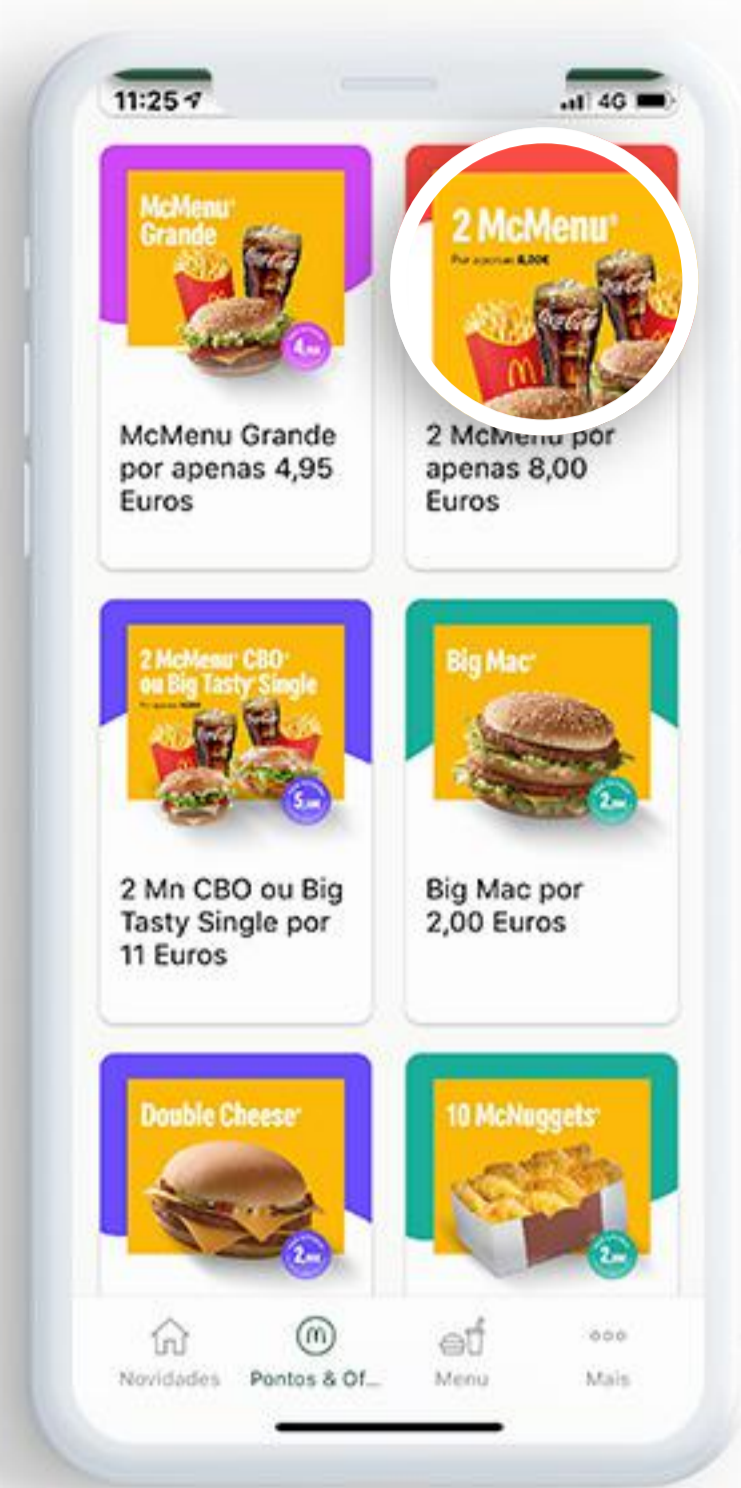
11:25

4G

McMenu Grande

4,95

McMenu Grande por apenas 4,95 Euros

2 McMenu

Por apenas 8,00€

2 McMenu por apenas 8,00 Euros

2 McMenu CBO ou Big Tasty Single

Por apenas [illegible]

5,00

2 Mn CBO ou Big Tasty Single por 11 Euros

Big Mac

2,00

Big Mac por 2,00 Euros

Double Cheese

2,00

10 McNuggets

2,00

Novidades

Pontos & Of...

Menu

Mais